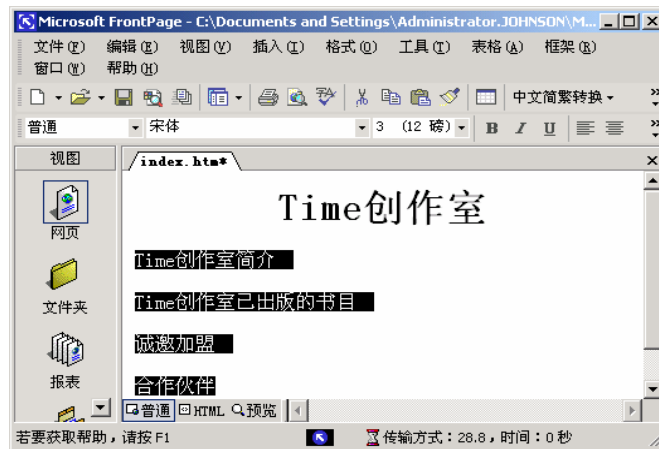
Microsoft FrontPage - C:\Documents and Settings\Administrator.JOHNSON\M...

文件(F) 编辑(E) 视图(V) 插入(I) 格式(O) 工具(T) 表格(A) 框架(R) 窗口(W) 帮助(H)

中文简繁转换

普通 宋体 3 (12 磅) B I U

视图

网页

文件夹

报表

index.htm*

Time创作室

Time创作室简介

Time创作室已出版的书目

诚邀加盟

合作伙伴

普通 HTML 预览

若要获取帮助，请按 F1

传输方式：28.8，时间：0 秒